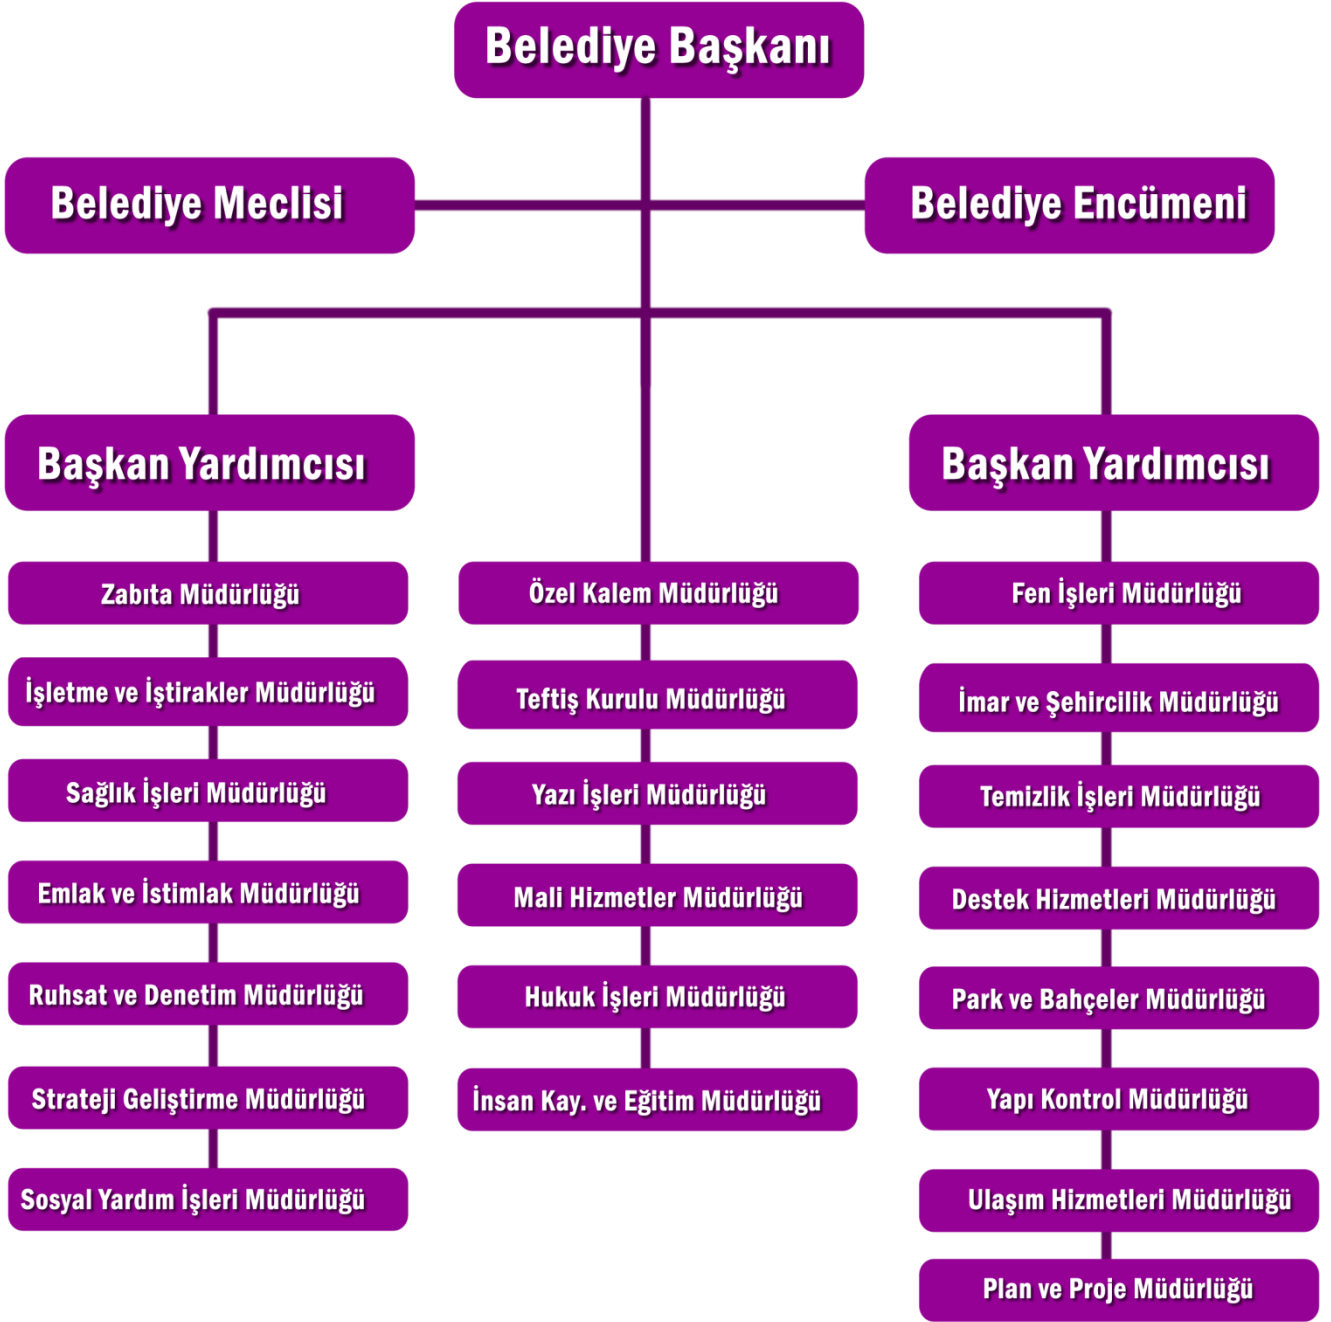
Belediye Başkanı

Belediye Meclisi

Belediye Encümeni

Başkan Yardımcısı

Zabıta Müdürlüğü

İşletme ve İştirakler Müdürlüğü

Sağlık İşleri Müdürlüğü

Emlak ve İstimlak Müdürlüğü

Ruhsat ve Denetim Müdürlüğü

Strateji Geliştirme Müdürlüğü

Sosyal Yardım İşleri Müdürlüğü

Özel Kalem Müdürlüğü

Teftiş Kurulu Müdürlüğü

Yazı İşleri Müdürlüğü

Mali Hizmetler Müdürlüğü

Hukuk İşleri Müdürlüğü

İnsan Kay. ve Eğitim Müdürlüğü

Başkan Yardımcısı

Fen İşleri Müdürlüğü

İmar ve Şehircilik Müdürlüğü

Temizlik İşleri Müdürlüğü

Destek Hizmetleri Müdürlüğü

Park ve Bahçeler Müdürlüğü

Yapı Kontrol Müdürlüğü

Ulaşım Hizmetleri Müdürlüğü

Plan ve Proje Müdürlüğü